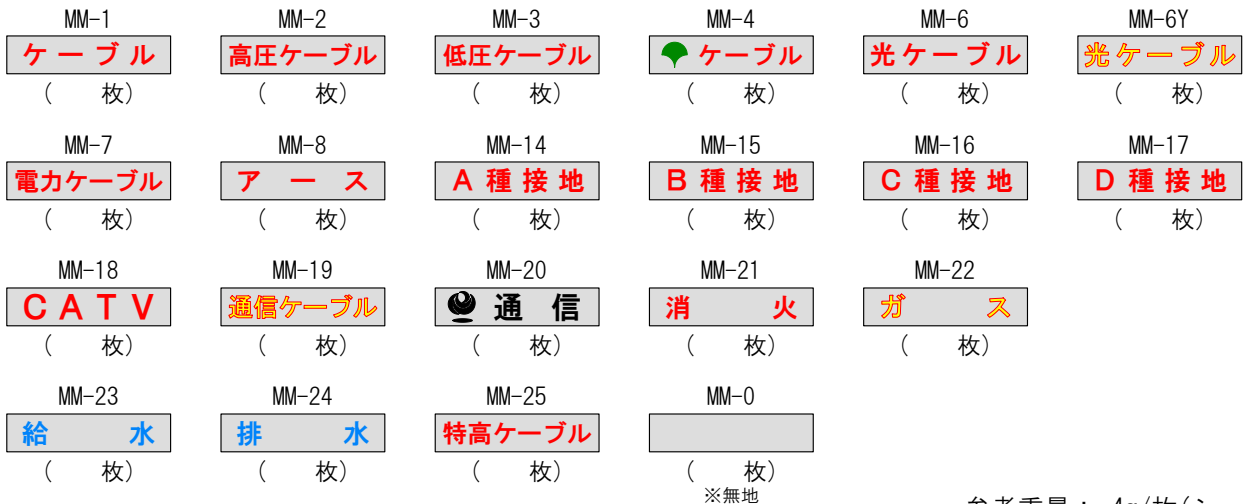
MM-1
ケーブル
（　　枚）

MM-2
高圧ケーブル
（　　枚）

MM-3
低圧ケーブル
（　　枚）

MM-4
ケーブル
（　　枚）

MM-6
光ケーブル
（　　枚）

MM-6Y
光ケーブル
（　　枚）

MM-7
電力ケーブル
（　　枚）

MM-8
アース
（　　枚）

MM-14
A種接地
（　　枚）

MM-15
B種接地
（　　枚）

MM-16
C種接地
（　　枚）

MM-17
D種接地
（　　枚）

MM-18
CATV
（　　枚）

MM-19
通信ケーブル
（　　枚）

MM-20
通信
（　　枚）

MM-21
消　火
（　　枚）

MM-22
ガ　ス
（　　枚）

MM-23
給　水
（　　枚）

MM-24
排　水
（　　枚）

MM-25
特高ケーブル
（　　枚）

MM-0
（　　枚）
※無地

参考重量：4g/枚(シ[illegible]